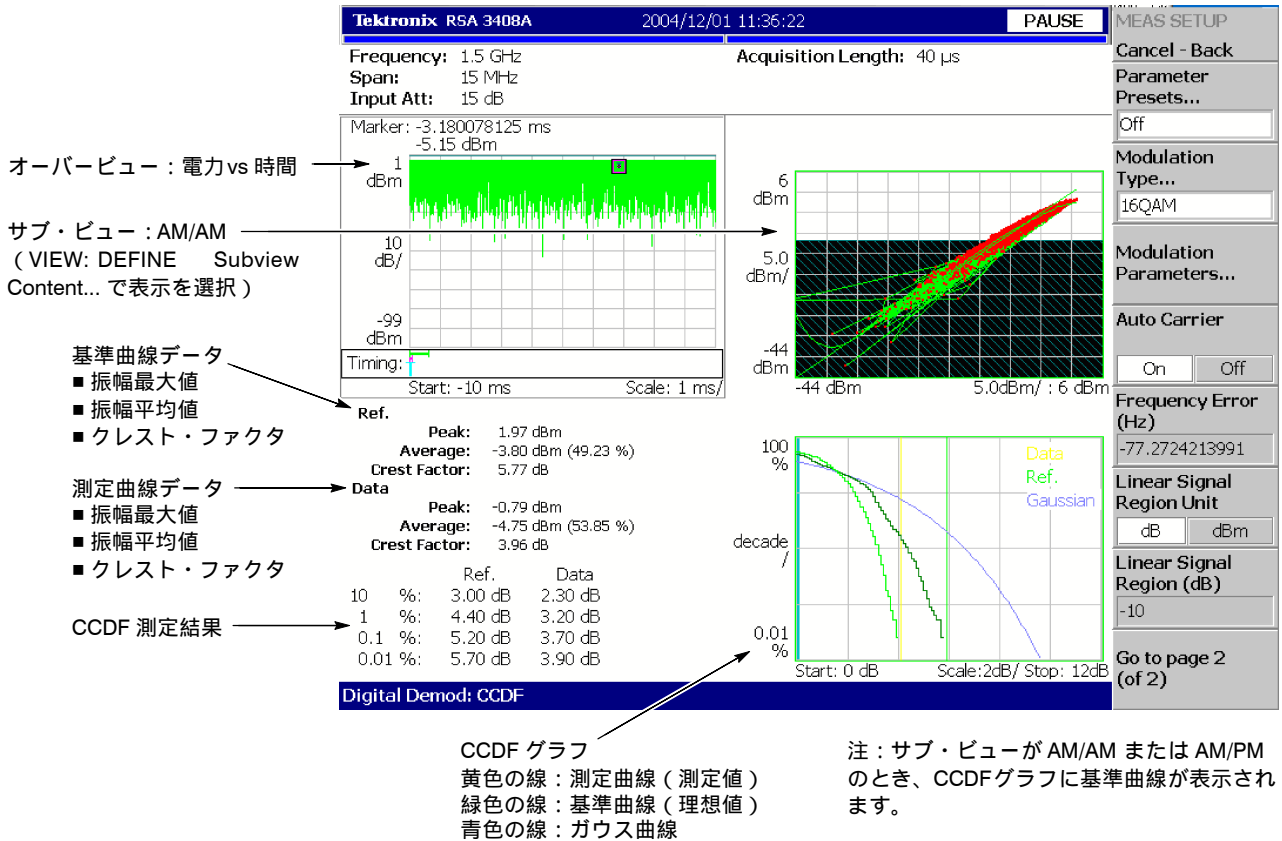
Tektronix RSA 3408A 2004/12/01 11:36:22 PAUSE

Frequency: 1.5 GHz
Span: 15 MHz
Input Att: 15 dB

Acquisition Length: 40 μs

MEAS SETUP
Cancel - Back
Parameter Presets...
Off
Modulation Type...
16QAM
Modulation Parameters...
Auto Carrier
On Off
Frequency Error (Hz)
-77.2724213991
Linear Signal Region Unit
dB dBm
Linear Signal Region (dB)
-10
Go to page 2 (of 2)

オーバービュー：電力 vs 時間

サブ・ビュー：AM/AM
（VIEW: DEFINE Subview Content... で表示を選択）

Marker: -3.180078125 ms
-5.15 dBm

1 dBm
10 dB/
-99 dBm
Timing:
Start: -10 ms Scale: 1 ms/

6 dBm
5.0 dBm/
-44 dBm
-44 dBm 5.0dBm/ : 6 dBm

基準曲線データ
■ 振幅最大値
■ 振幅平均値
■ クレスト・ファクタ

Ref.
Peak: 1.97 dBm
Average: -3.80 dBm (49.23 %)
Crest Factor: 5.77 dB

測定曲線データ
■ 振幅最大値
■ 振幅平均値
■ クレスト・ファクタ

Data
Peak: -0.79 dBm
Average: -4.75 dBm (53.85 %)
Crest Factor: 3.96 dB

CCDF 測定結果

| | Ref. | Data |
|---|---|---|
| 10 %: | 3.00 dB | 2.30 dB |
| 1 %: | 4.40 dB | 3.20 dB |
| 0.1 %: | 5.20 dB | 3.70 dB |
| 0.01 %: | 5.70 dB | 3.90 dB |

100 %
decade /
0.01 %
Data
Ref.
Gaussian
Start: 0 dB Scale:2dB/ Stop: 12dB

Digital Demod: CCDF

CCDF グラフ
黄色の線：測定曲線（測定値）
緑色の線：基準曲線（理想値）
青色の線：ガウス曲線

注：サブ・ビューが AM/AM または AM/PM のとき、CCDFグラフに基準曲線が表示されます。